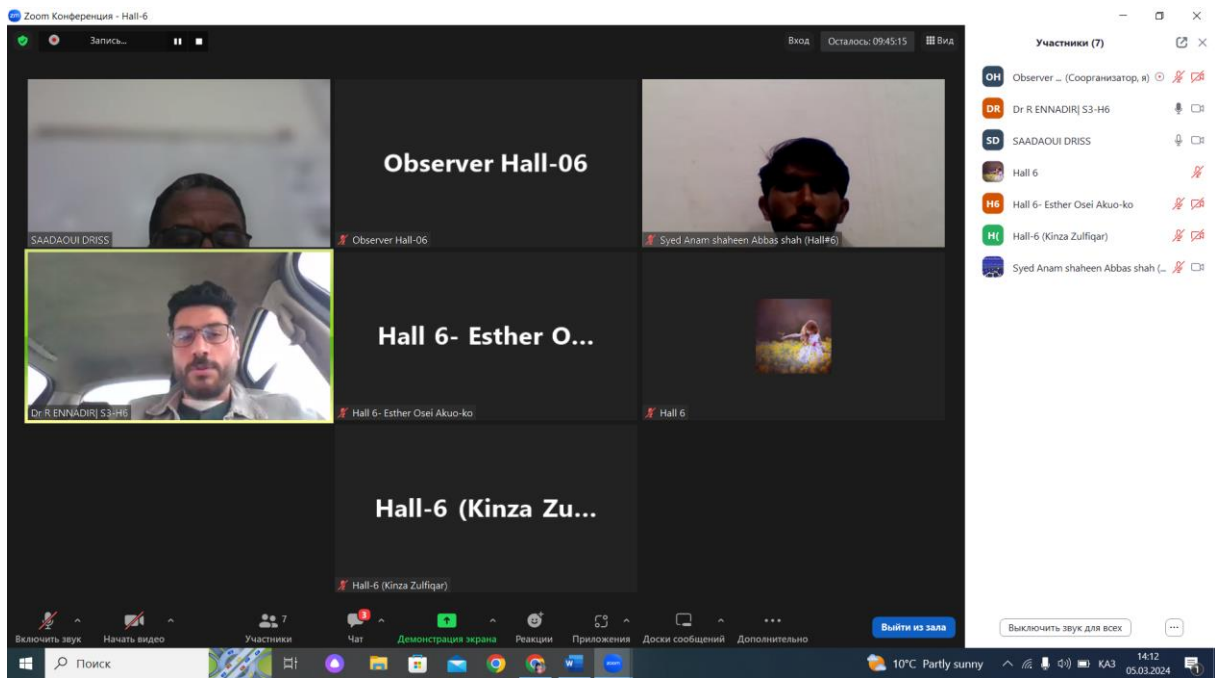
Zoom Конференция - Hall-6

Запись...

Вход Осталось: 09:45:15 Вид

Observer Hall-06

SAADAOUI DRISS

Observer Hall-06

Syed Anam shaheen Abbas shah (Hall#6)

Hall 6- Esther O...

Dr R ENNADIRJ S3-H6

Hall 6- Esther Osei Akuo-ko

Hall 6

Hall-6 (Kinza Zu...

Hall-6 (Kinza Zulfiqar)

Включить звук Начать видео 7 Участники 3 Чат Демонстрация экрана Реакции Приложения Доски сообщений Дополнительно Выйти из зала

Участники (7)

OH Observer ... (Соорганизатор, я)

DR Dr R ENNADIRJ S3-H6

SD SAADAOUI DRISS

Hall 6

H6 Hall 6- Esther Osei Akuo-ko

H( Hall-6 (Kinza Zulfiqar)

Syed Anam shaheen Abbas shah (...

Выключить звук для всех

Поиск

10°C Partly sunny КАЗ 14:12 05.03.2024